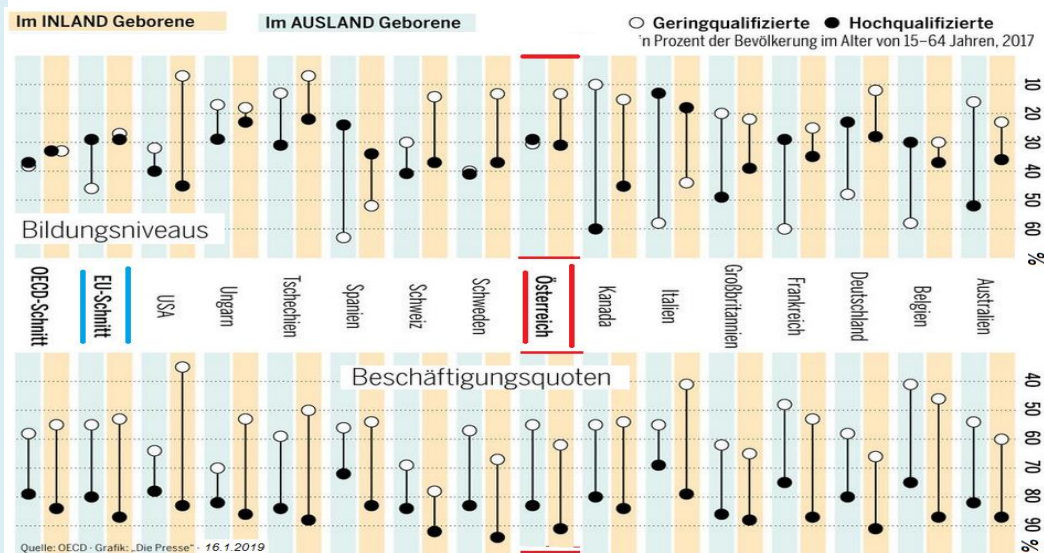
Im INLAND Geborene

Im AUSLAND Geborene

Geringqualifizierte

Hochqualifizierte

'n Prozent der Bevölkerung im Alter von 15–64 Jahren, 2017

Bildungsniveaus

10
20
30
40
50
60
%

OECD-Schnitt
EU-Schnitt
USA
Ungarn
Tschechien
Spanien
Schweiz
Schweden
Österreich
Kanada
Italien
Großbritannien
Frankreich
Deutschland
Belgien
Australien

Beschäftigungsquoten

40
50
60
70
80
90
%

Quelle: OECD · Grafik: „Die Presse" · 16.1.2019